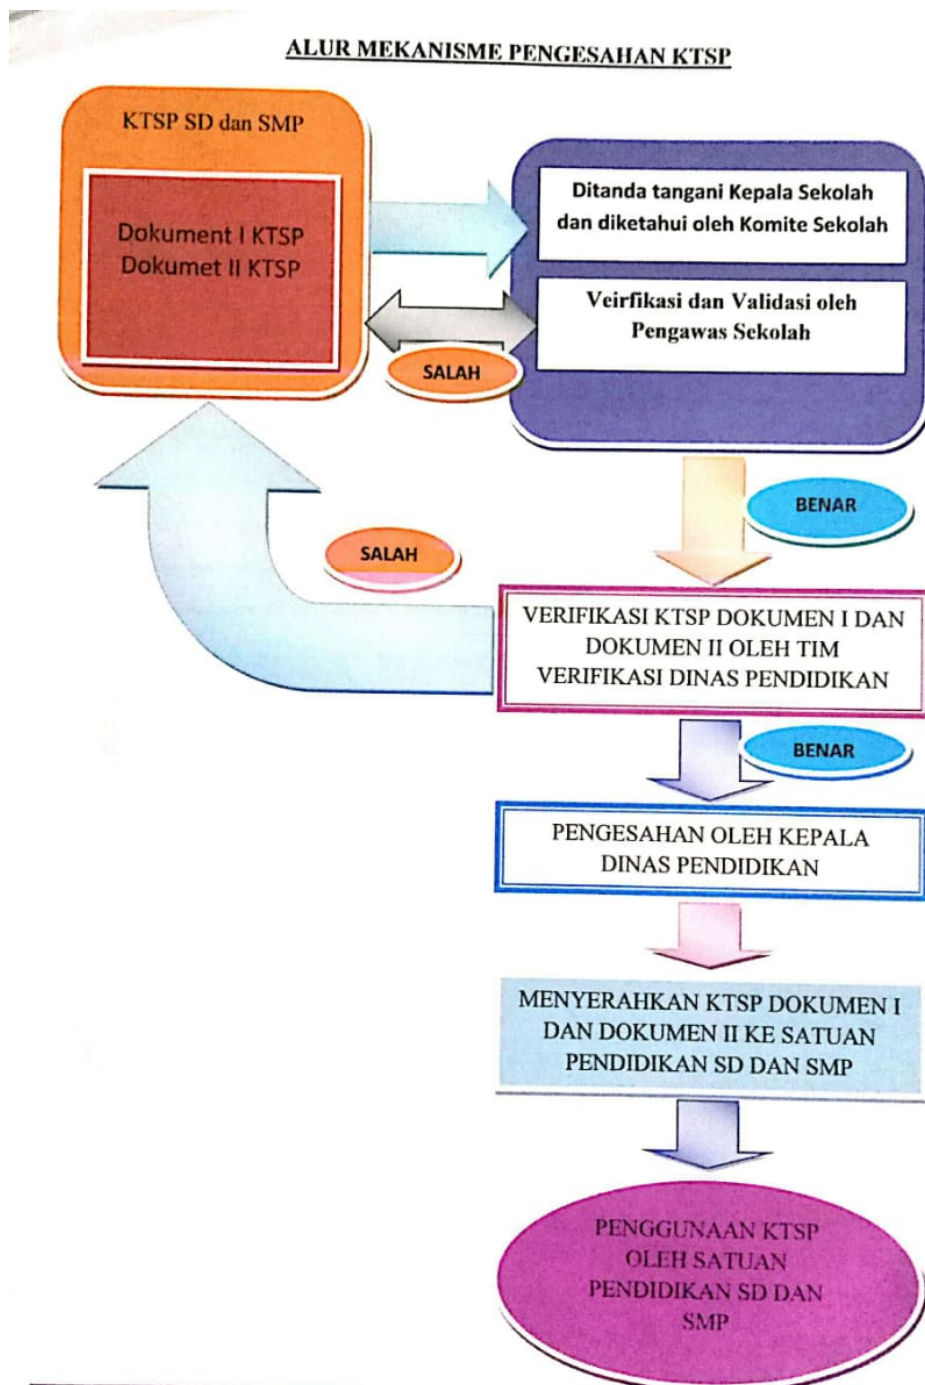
ALUR MEKANISME PENGESAHAN KTSP

KTSP SD dan SMP

Dokument I KTSP
Dokumet II KTSP

Ditanda tangani Kepala Sekolah dan diketahui oleh Komite Sekolah

Veirfikasi dan Validasi oleh Pengawas Sekolah

SALAH

BENAR

SALAH

VERIFIKASI KTSP DOKUMEN I DAN DOKUMEN II OLEH TIM VERIFIKASI DINAS PENDIDIKAN

BENAR

PENGESAHAN OLEH KEPALA DINAS PENDIDIKAN

MENYERAHKAN KTSP DOKUMEN I DAN DOKUMEN II KE SATUAN PENDIDIKAN SD DAN SMP

PENGGUNAAN KTSP OLEH SATUAN PENDIDIKAN SD DAN SMP